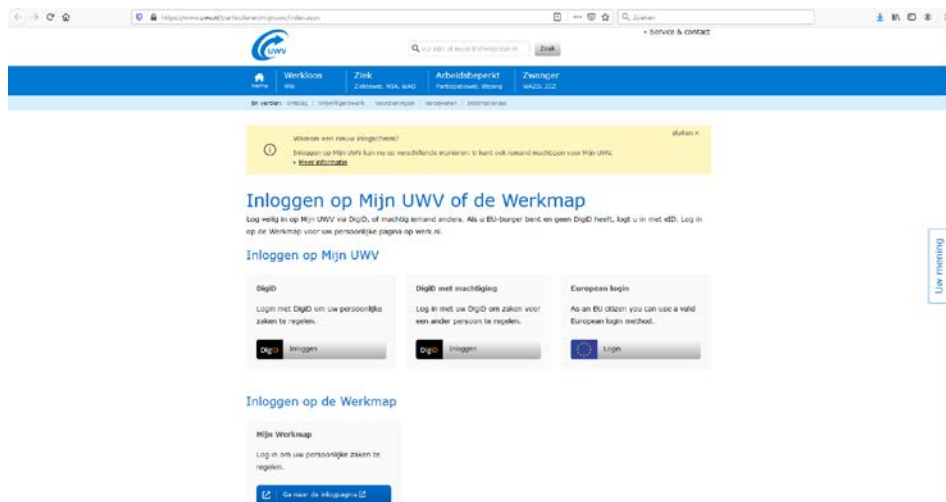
https://www.uwv.nl/particulieren/mijnuwv/index.aspx

Zoeken

Service & contact

UWV

Vul een of meer trefwoorden in

Zoek

Home

Werkloos
WW

Ziek
Ziektewet, WIA, WAO

Arbeidsbeperkt
Participatiewet, Wajong

Zwanger
WAZO, ZEZ

En verder: Uitstel | Vrijwilligerswerk | Voorzieningen | Verzekeren | Internationaal

Waarom een nieuw inlogscherm?
Inloggen op Mijn UWV kan nu op verschillende manieren. U kunt ook iemand machtigen voor Mijn UWV.
• Meer informatie

sluiten ×

Inloggen op Mijn UWV of de Werkmap

Log veilig in op Mijn UWV via DigiD, of machtig iemand anders. Als u EU-burger bent en geen DigiD heeft, logt u in met eID. Log in op de Werkmap voor uw persoonlijke pagina op werk.nl.

Inloggen op Mijn UWV

DigiD
Login met DigiD om uw persoonlijke zaken te regelen.
DigiD Inloggen

DigiD met machtiging
Log in met uw DigiD om zaken voor een ander persoon te regelen.
DigiD Inloggen

European login
As an EU citizen you can use a valid European login method.
Login

Inloggen op de Werkmap

Mijn Werkmap
Log in om uw persoonlijke zaken te regelen.
Ga naar de inlogpagina

Uw mening